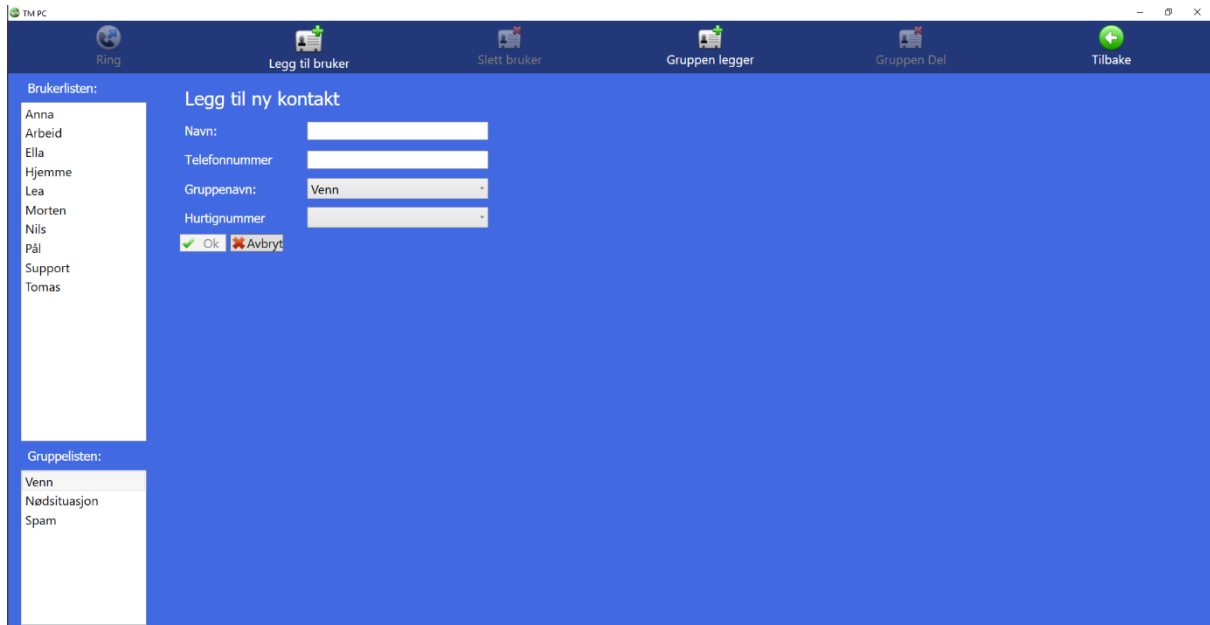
TM PC

Ring

Legg til bruker

Slett bruker

Gruppen legger

Gruppen Del

Tilbake

Brukerlisten:

Anna
Arbeid
Ella
Hjemme
Lea
Morten
Nils
Pål
Support
Tomas

Gruppelisten:

Venn
Nødsituasjon
Spam

Legg til ny kontakt

Navn:

Telefonnummer

Gruppenavn: Venn

Hurtignummer

Ok Avbryt